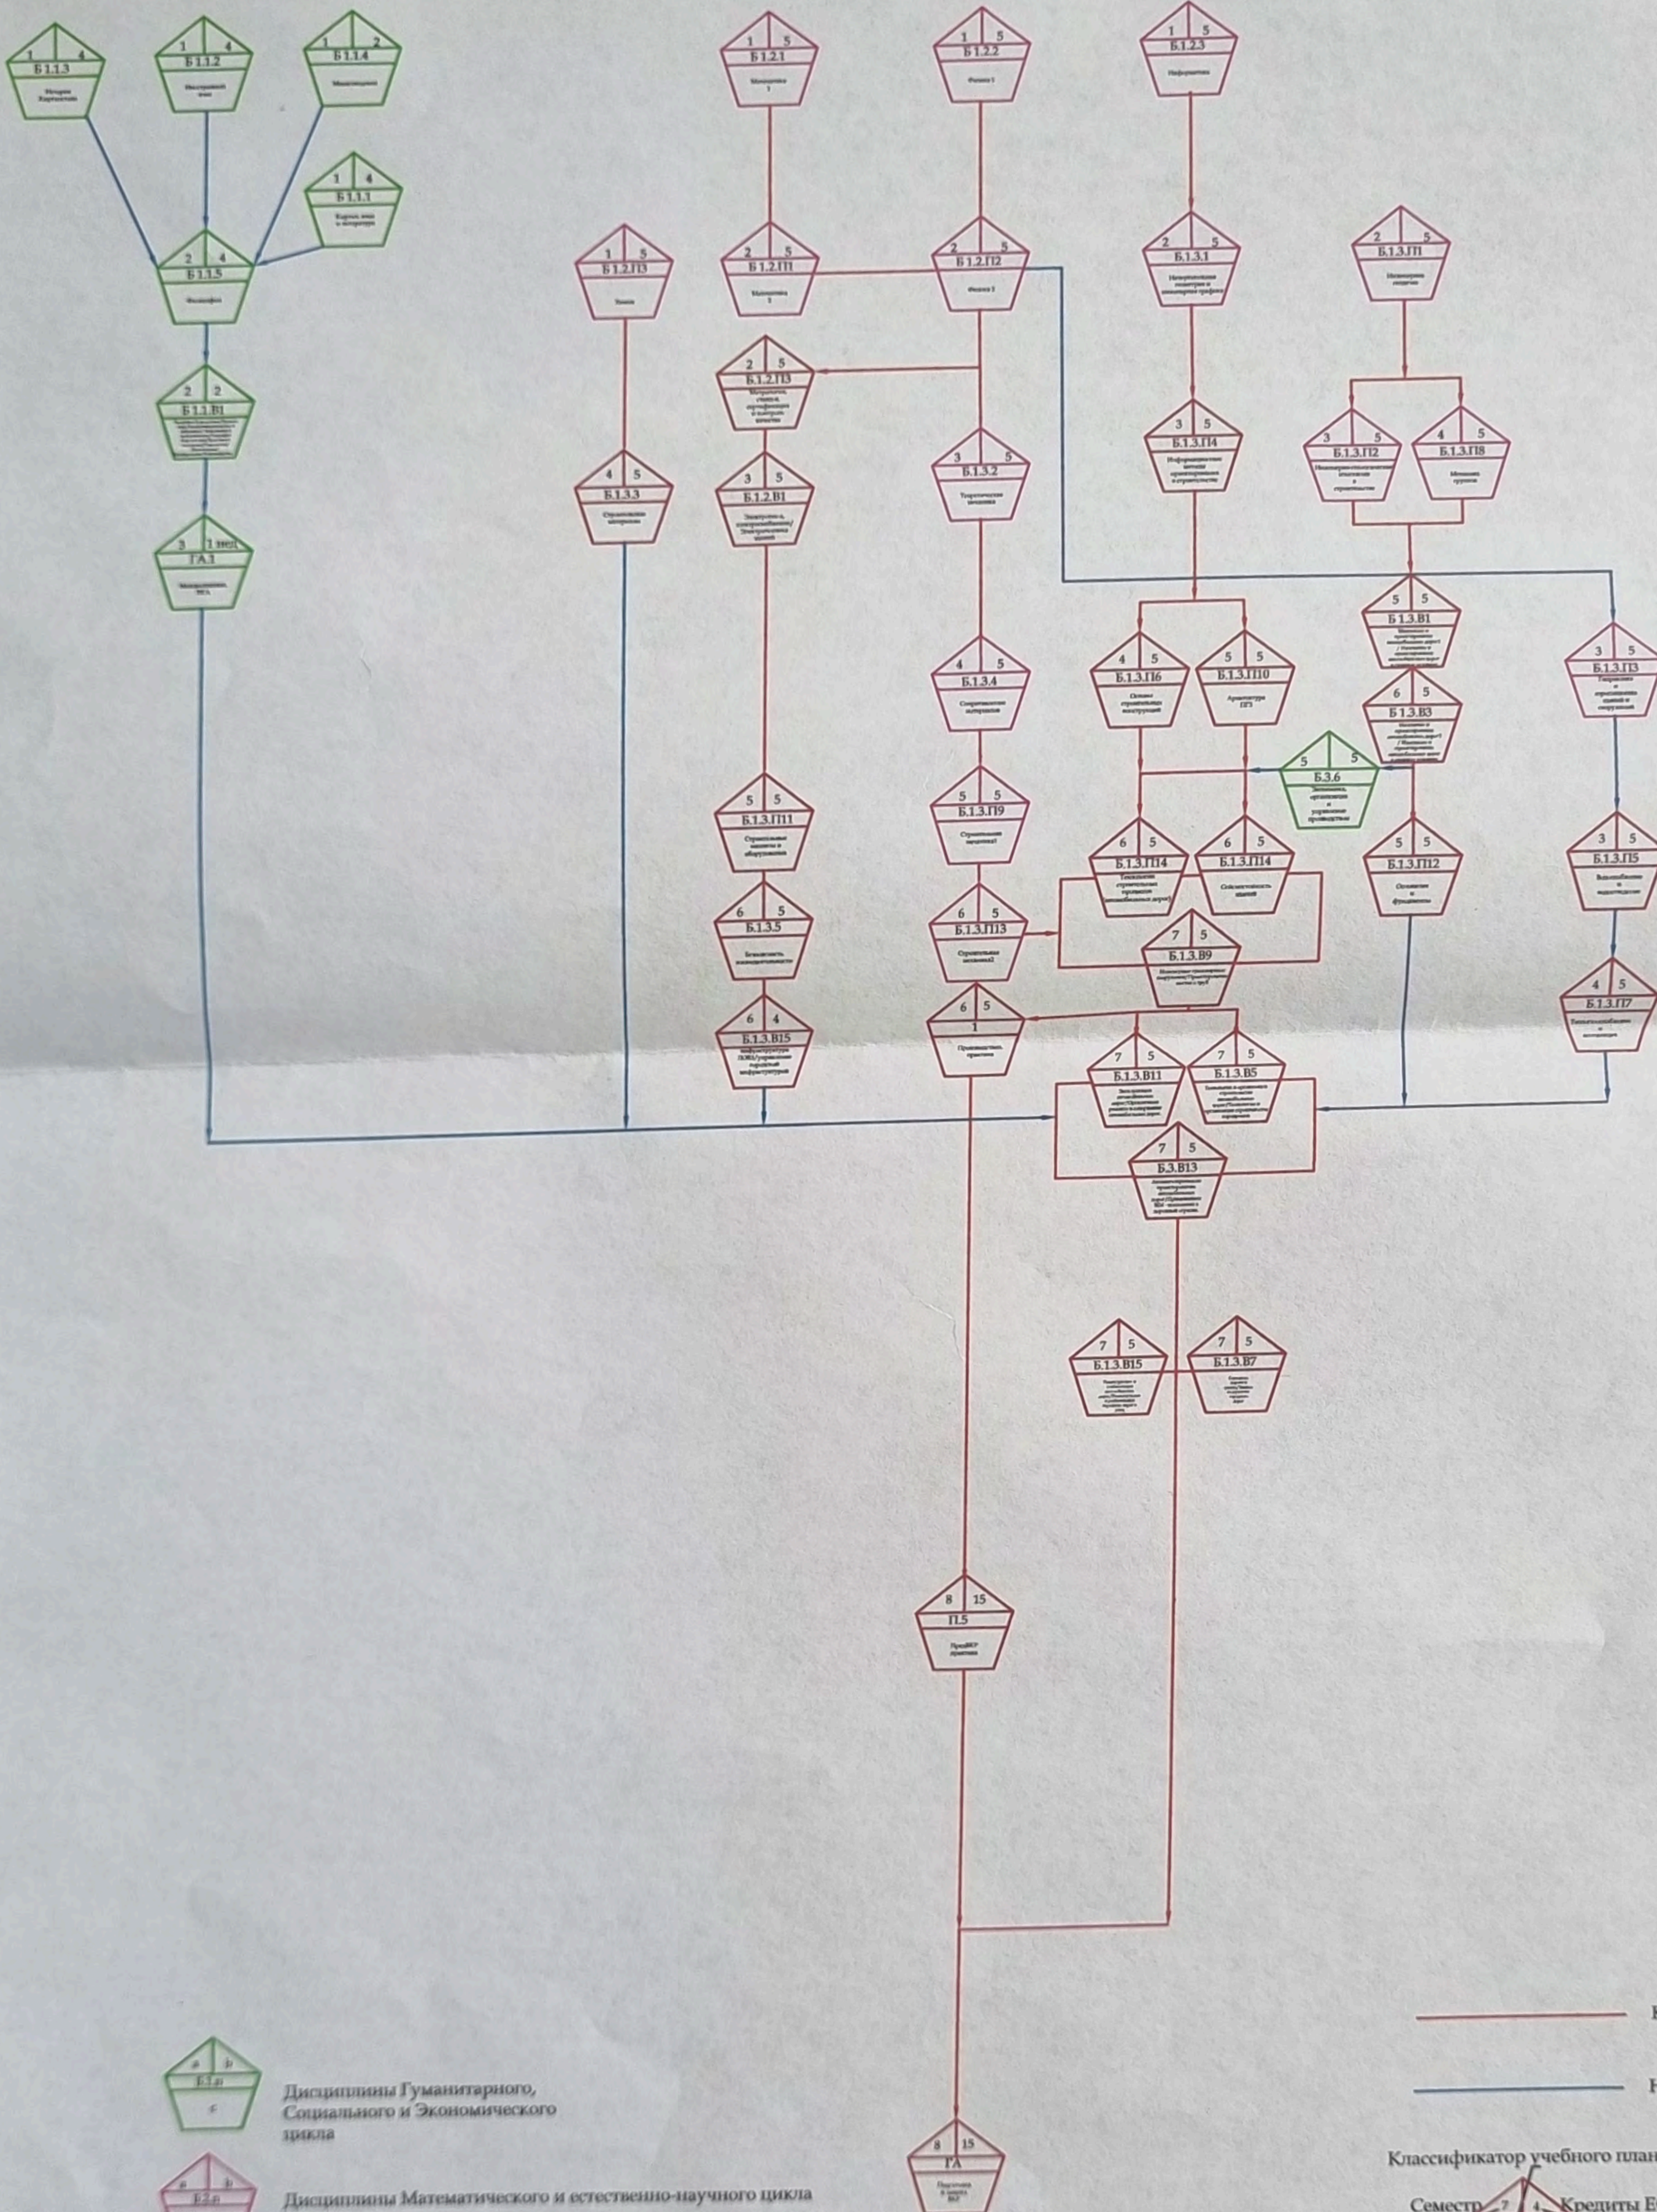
1 4
Б1.1.3
История Казахстана

1 4
Б1.1.2
Иностранный язык

1 2
Б1.1.4
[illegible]

1 4
Б1.1.1
Казахский язык и литература

2 4
Б1.1.5
Философия

2 2
Б1.3.В1
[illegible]

3 1 нед
ГА.1
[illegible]

1 5
Б1.2.1
Математика 1

1 5
Б1.2.2
Физика 1

1 5
Б1.2.3
Информатика

1 5
Б1.2.П3
Химия

2 5
Б1.2.П1
Математика 2

2 5
Б1.2.П2
Физика 2

2 5
Б1.3.1
Начертательная геометрия и инженерная графика

2 5
Б1.3.П1
Инженерная геодезия

2 5
Б1.2.П3
Метрология, стандартизация, сертификация и контроль качества

4 5
Б1.3.3
Строительные материалы

3 5
Б1.2.В1
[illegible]

3 5
Б1.3.2
Теоретическая механика

3 5
Б1.3.П4
Информационные методы проектирования в строительстве

3 5
Б1.3.П2
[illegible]

4 5
Б1.3.П8
Механика грунтов

5 5
Б1.3.В1
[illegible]

4 5
Б1.3.4
Сопротивление материалов

4 5
Б1.3.П6
Основы строительных конструкций

5 5
Б1.3.П10
Архитектура ПГЗ

3 5
Б1.3.П3
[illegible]

6 5
Б1.3.В3
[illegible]

5 5
Б.3.6
Экономика, организация и управление производством

5 5
Б1.3.П11
Строительные машины и оборудование

5 5
Б1.3.П9
Строительная механика1

6 5
Б1.3.П14
Технология строительных процессов

6 5
Б1.3.П14
Сейсмостойкость зданий

5 5
Б1.3.П12
Основания и фундаменты

3 5
Б1.3.П5
Водоснабжение и водоотведение

6 5
Б1.3.5
Безопасность жизнедеятельности

6 5
Б1.3.П13
Строительная механика2

7 5
Б1.3.В9
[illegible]

4 5
Б1.3.П7
Теплогазоснабжение и вентиляция

6 4
Б1.3.В15
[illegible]

6 5
1
Производственная практика

7 5
Б1.3.В11
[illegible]

7 5
Б1.3.В5
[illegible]

7 5
Б.3.В13
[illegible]

7 5
Б1.3.В15
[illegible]

7 5
Б1.3.В7
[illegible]

8 15
П.5
ПредВКР практика

8 15
ГА
Подготовка и защита ВКР

а b
Б1.а1
с
Дисциплины Гуманитарного, Социального и Экономического цикла

а b
Б2.а
Дисциплины Математического и естественно-научного цикла

Классификатор учебного плана
Семестр 7 4 Кредиты E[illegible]